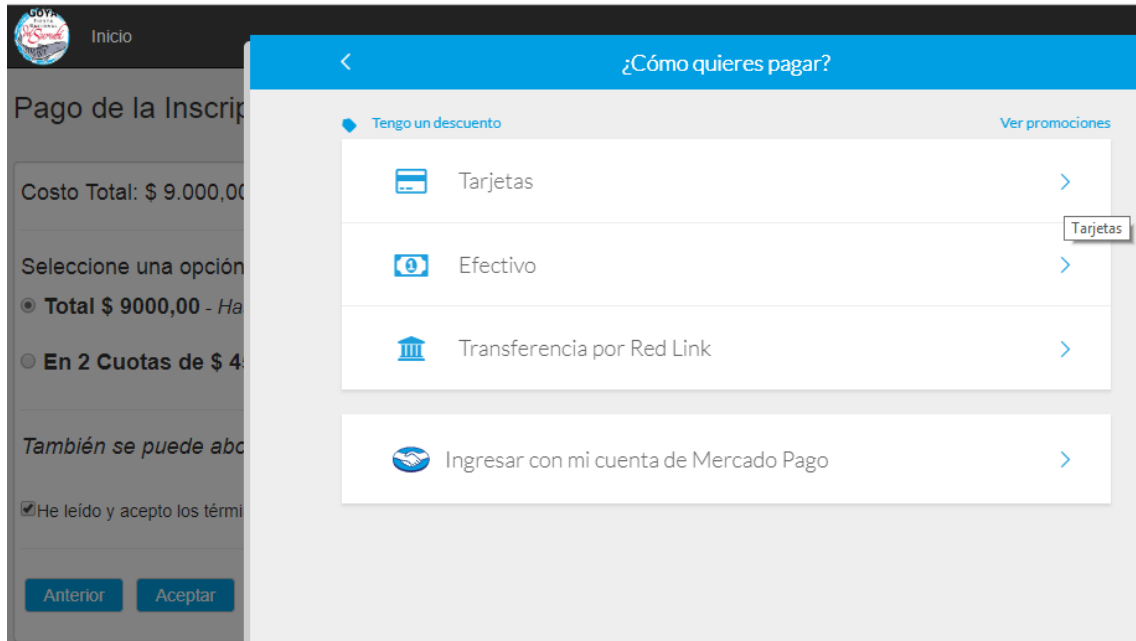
GOYA
Inicio

Pago de la Inscrip

Costo Total: $ 9.000,0

Seleccione una opción

Total $ 9000,00 - Ha

En 2 Cuotas de $ 4

También se puede abo

He leído y acepto los térmi

Anterior Aceptar

¿Cómo quieres pagar?

Tengo un descuento

Ver promociones

Tarjetas

Tarjetas

Efectivo

Transferencia por Red Link

Ingresar con mi cuenta de Mercado Pago